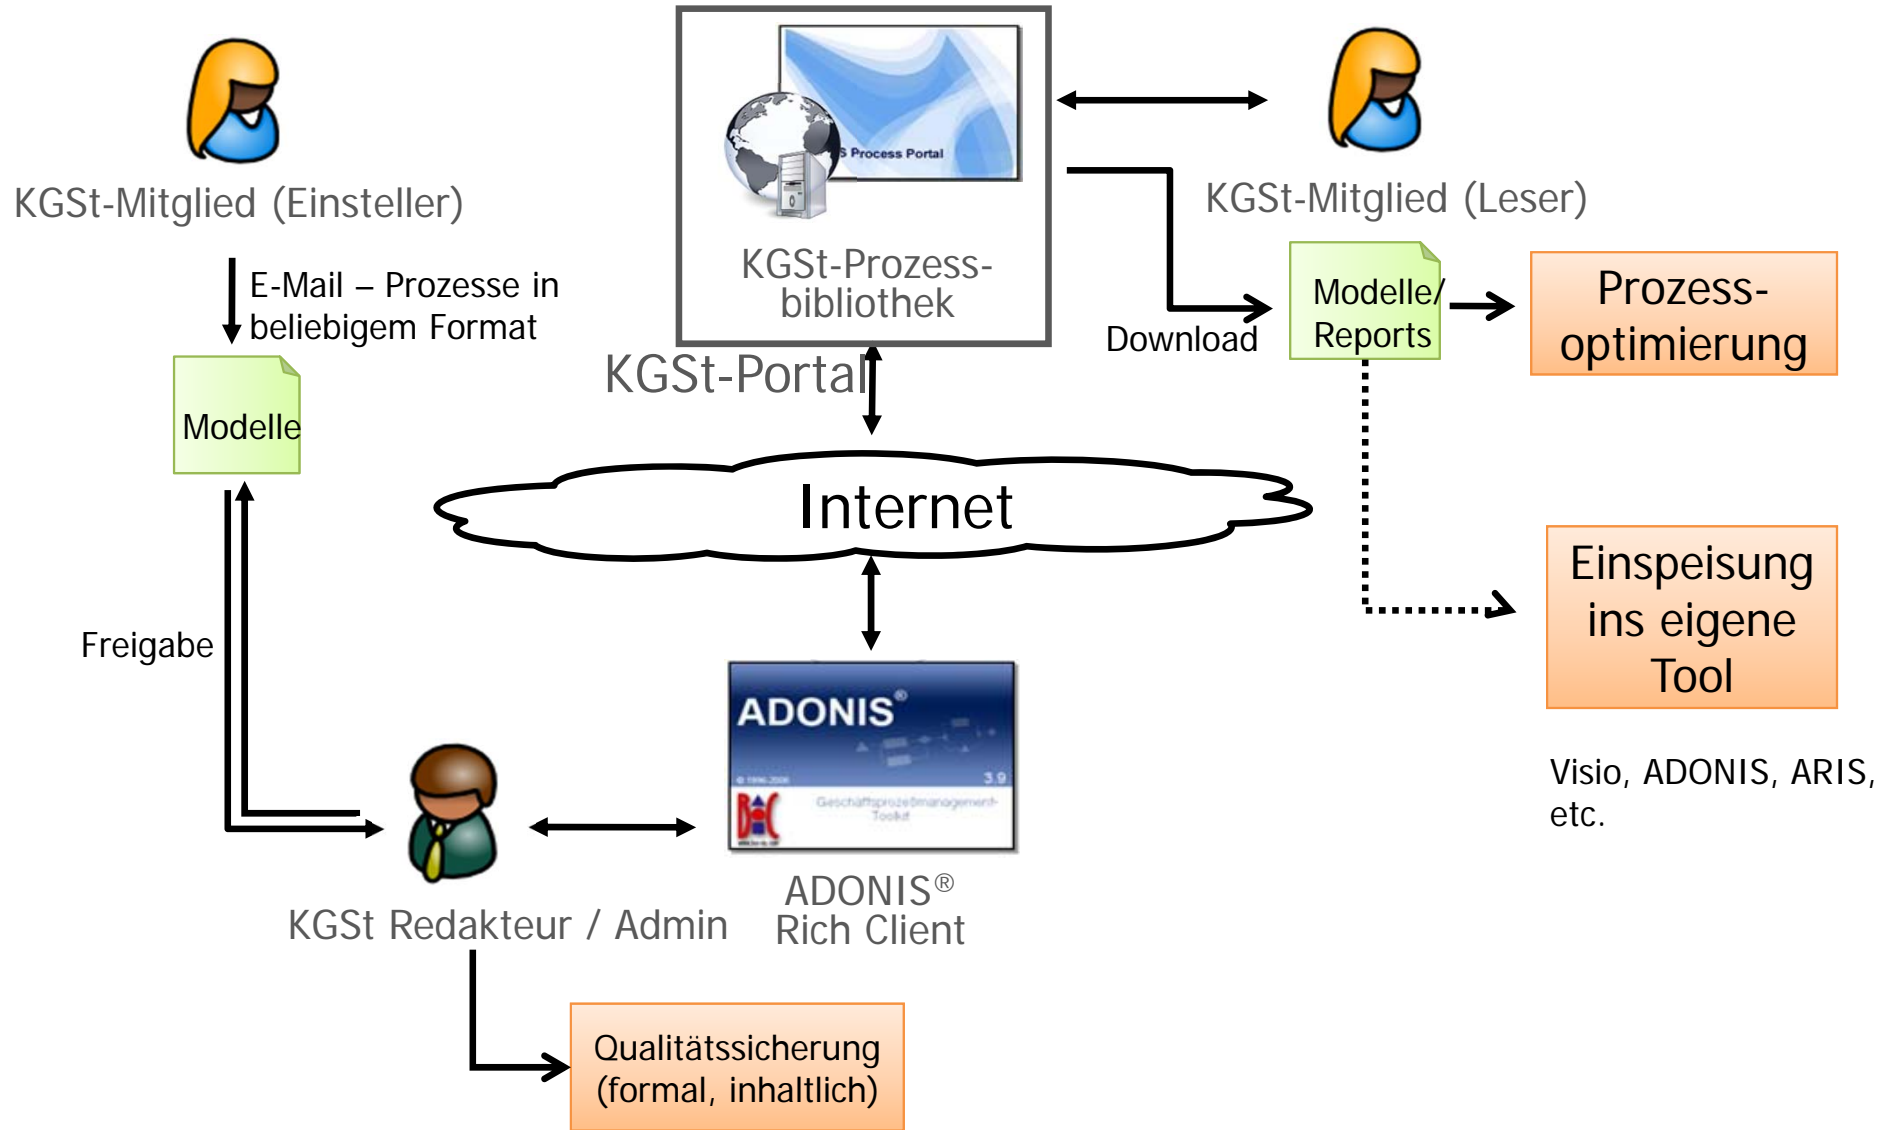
KGSt-Mitglied (Einsteller)

E-Mail – Prozesse in beliebigem Format

Modelle

Freigabe

S Process Portal

KGSt-Prozess-bibliothek

KGSt-Portal

KGSt-Mitglied (Leser)

Download

Modelle/ Reports

Prozess-optimierung

Internet

Einspeisung ins eigene Tool

Visio, ADONIS, ARIS, etc.

ADONIS®

3.9

Geschäftsprozeßmanagement-Toolkit

KGSt Redakteur / Admin

ADONIS® Rich Client

Qualitätssicherung (formal, inhaltlich)